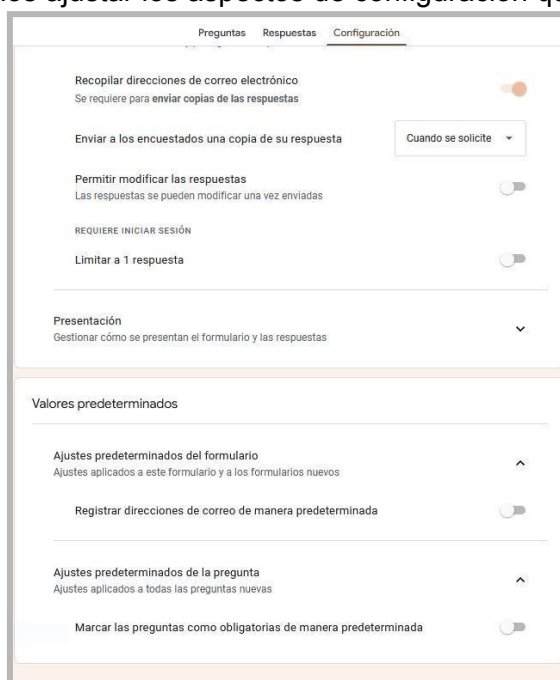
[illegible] ajustar los aspectos de configuración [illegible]

Preguntas Respuestas Configuración

Recopilar direcciones de correo electrónico
Se requiere para **enviar copias de las respuestas**

Enviar a los encuestados una copia de su respuesta
Cuando se solicite

Permitir modificar las respuestas
Las respuestas se pueden modificar una vez enviadas

REQUIERE INICIAR SESIÓN

Limitar a 1 respuesta

Presentación
Gestionar cómo se presentan el formulario y las respuestas

Valores predeterminados

Ajustes predeterminados del formulario
Ajustes aplicados a este formulario y a los formularios nuevos

Registrar direcciones de correo de manera predeterminada

Ajustes predeterminados de la pregunta
Ajustes aplicados a todas las preguntas nuevas

Marcar las preguntas como obligatorias de manera predeterminada